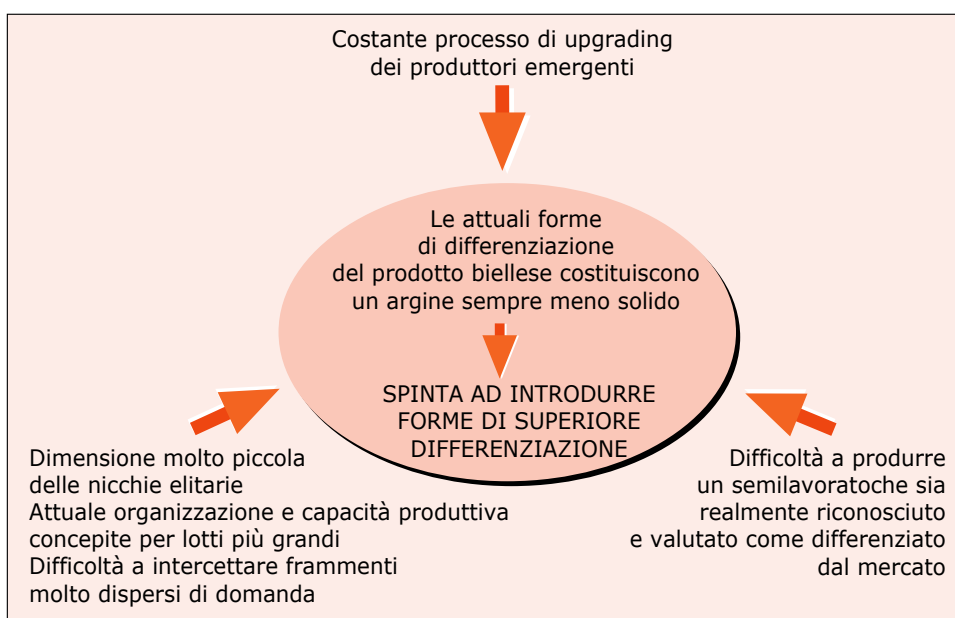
Costante processo di upgrading dei produttori emergenti

Le attuali forme di differenziazione del prodotto biellese costituiscono un argine sempre meno solido

SPINTA AD INTRODURRE FORME DI SUPERIORE DIFFERENZIAZIONE

Dimensione molto piccola delle nicchie elitarie
Attuale organizzazione e capacità produttiva concepite per lotti più grandi
Difficoltà a intercettare frammenti molto dispersi di domanda

Difficoltà a produrre un semilavoratoche sia realmente riconosciuto e valutato come differenziato dal mercato